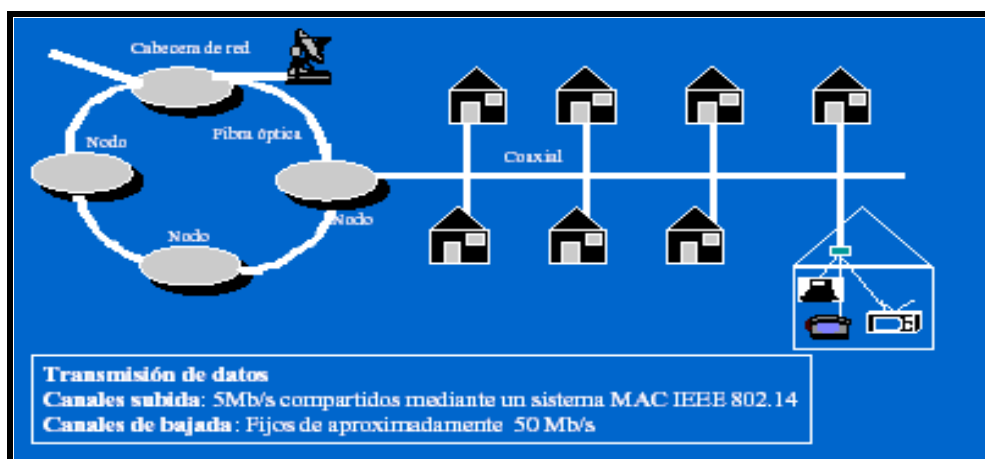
Cabecera de red

Nodo

Fibra óptica

Coaxial

Nodo

Nodo

Transmisión de datos
Canales subida: 5Mb/s compartidos mediante un sistema MAC IEEE 802.14
Canales de bajada: Fijos de aproximadamente 50 Mb/s